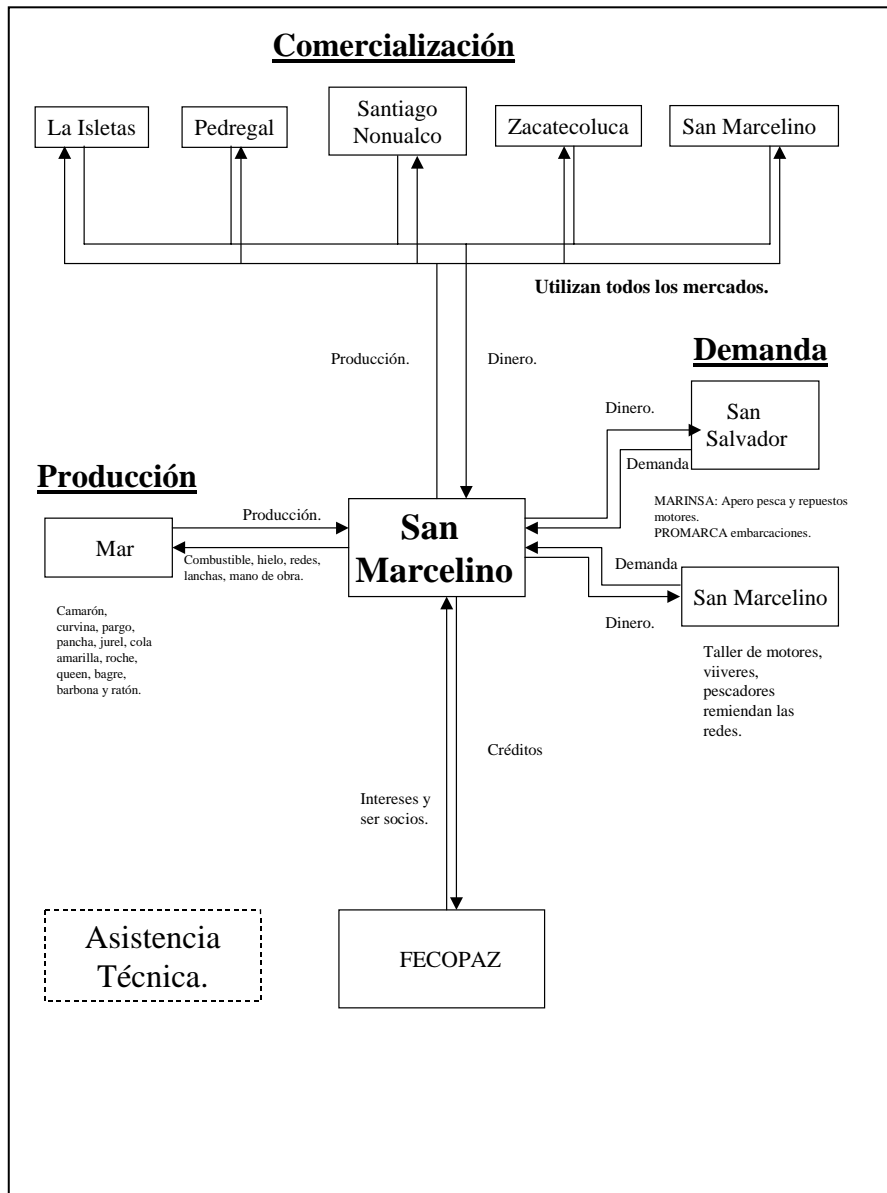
Comercialización

La Isletas

Pedregal

Santiago Nonualco

Zacatecoluca

San Marcelino

Utilizan todos los mercados.

Producción.

Dinero.

Demanda

Dinero.

San Salvador

Demanda

Producción

MARINSA: Apero pesca y repuestos motores.
PROMARCA embarcaciones.

Producción.

Mar

San Marcelino

Combustible, hielo, redes, lanchas, mano de obra.

Demanda

San Marcelino

Dinero.

Camarón, curvina, pargo, pancha, jurel, cola amarilla, roche, queen, bagre, barbona y ratón.

Taller de motores, viiveres, pescadores remiendan las redes.

Créditos

Intereses y ser socios.

Asistencia Técnica.

FECOPAZ